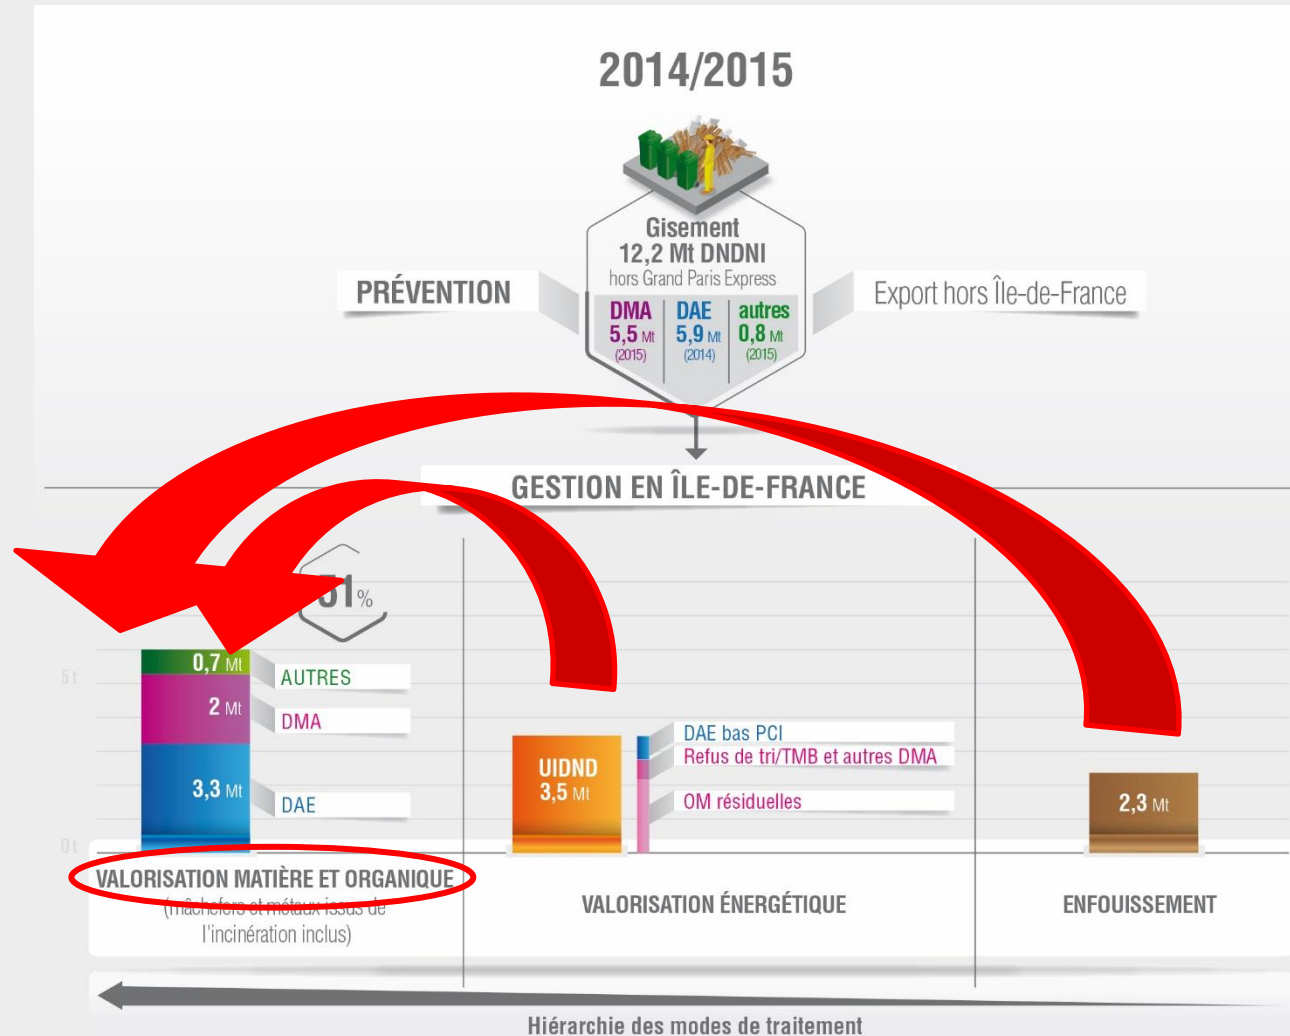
2014/2015

Gisement
12,2 Mt DNDNI
hors Grand Paris Express

| DMA | DAE | autres |
|---|---|---|
| 5,5 Mt (2015) | 5,9 Mt (2014) | 0,8 Mt (2015) |

PRÉVENTION

Export hors Île-de-France

GESTION EN ÎLE-DE-FRANCE

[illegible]1%

5 t

0 t

0,7 Mt AUTRES
2 Mt DMA
3,3 Mt DAE

UIDND
3,5 Mt

DAE bas PCI
Refus de tri/TMB et autres DMA
OM résiduelles

2,3 Mt

VALORISATION MATIÈRE ET ORGANIQUE
(mâchefers et métaux issus de l'incinération inclus)

VALORISATION ÉNERGÉTIQUE

ENFOUISSEMENT

Hiérarchie des modes de traitement